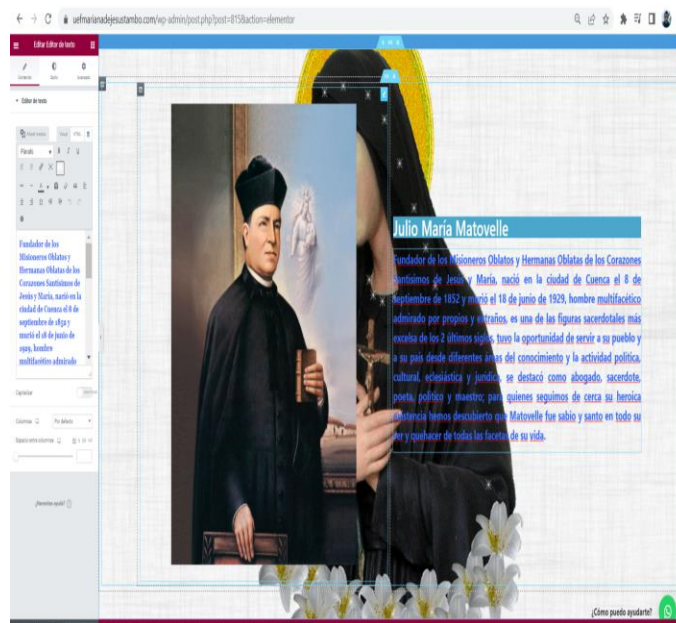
uefmarianadejesustambo.com/wp-admin/post.php?post=815&action=elementor

Editar Editor de texto

Contenido Estilo Avanzado

Editor de texto

Añadir medios Visual HTML

Párrafo

Fundador de los Misioneros Oblatos y Hermanas Oblatas de los Corazones Santísimos de Jesús y María, nació en la ciudad de Cuenca el 8 de septiembre de 1852 y murió el 18 de junio de 1929, hombre multifacético admirado

Capitular

Columnas Por defecto

Espacio entre columnas

¿Necesitas ayuda?

Julio María Matovelle

Fundador de los Misioneros Oblatos y Hermanas Oblatas de los Corazones Santísimos de Jesús y María, nació en la ciudad de Cuenca el 8 de septiembre de 1852 y murió el 18 de junio de 1929, hombre multifacético admirado por propios y extraños, es una de las figuras sacerdotales más excelsa de los 2 últimos siglos, tuvo la oportunidad de servir a su pueblo y a su país desde diferentes áreas del conocimiento y la actividad política, cultural, eclesiástica y jurídica, se destacó como abogado, sacerdote, poeta, político y maestro; para quienes seguimos de cerca su heroica existencia hemos descubierto que Matovelle fue sabio y santo en todo su ser y quehacer de todas las facetas de su vida.

¿Cómo puedo ayudarte?